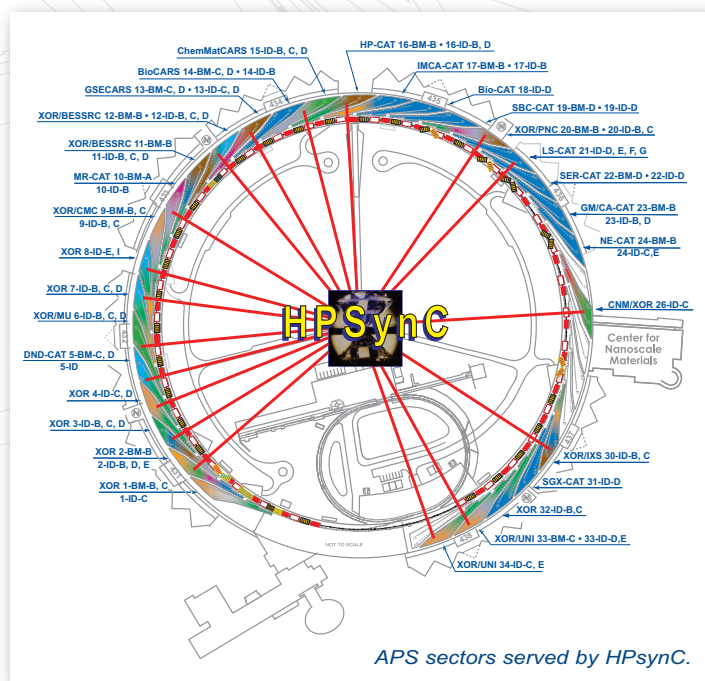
ChemMatCARS 15-ID-B, C, D
HP-CAT 16-BM-B • 16-ID-B, D
BioCARS 14-BM-C, D • 14-ID-B
IMCA-CAT 17-BM-B • 17-ID-B
GSECARS 13-BM-C, D • 13-ID-C, D
Bio-CAT 18-ID-D
XOR/BESSRC 12-BM-B • 12-ID-B, C, D
SBC-CAT 19-BM-D • 19-ID-D
XOR/PNC 20-BM-B • 20-ID-B, C
XOR/BESSRC 11-BM-B 11-ID-B, C, D
LS-CAT 21-ID-D, E, F, G
MR-CAT 10-BM-A 10-ID-B
SER-CAT 22-BM-D • 22-ID-D
XOR/CMC 9-BM-B, C 9-ID-B, C
GM/CA-CAT 23-BM-B 23-ID-B, D
NE-CAT 24-BM-B 24-ID-C,E
XOR 8-ID-E, I
XOR 7-ID-B, C, D
CNM/XOR 26-ID-C
XOR/MU 6-ID-B, C, D
HPSynC
Center for Nanoscale Materials
DND-CAT 5-BM-C, D 5-ID
XOR 4-ID-C, D
XOR 3-ID-B, C, D
XOR/IXS 30-ID-B, C
XOR 2-BM-B 2-ID-B, D, E
SGX-CAT 31-ID-D
XOR 1-BM-B, C 1-ID-C
XOR 32-ID-B,C
XOR/UNI 33-BM-C • 33-ID-D,E
XOR/UNI 34-ID-C, E
NOT TO SCALE
435
436
437
438
434
N
APS sectors served by HPsynC.